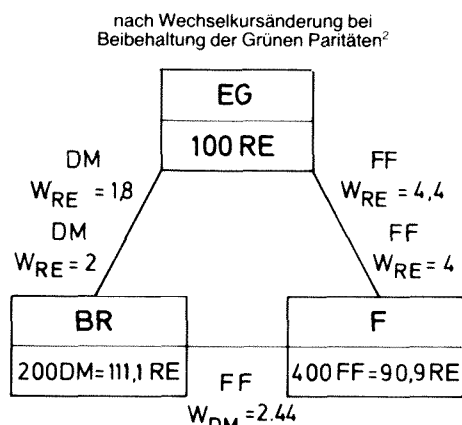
nach Wechselkursänderung bei Beibehaltung der Grünen Paritäten$^2$

EG

100 RE

DM
$W_{RE}$ = 1,8

DM
$W_{RE}$ = 2

FF
$W_{RE}$ = 4,4

FF
$W_{RE}$ = 4

BR

200DM = 111,1 RE

F

400 FF = 90,9 RE

FF
$W_{DM}$ = 2,44